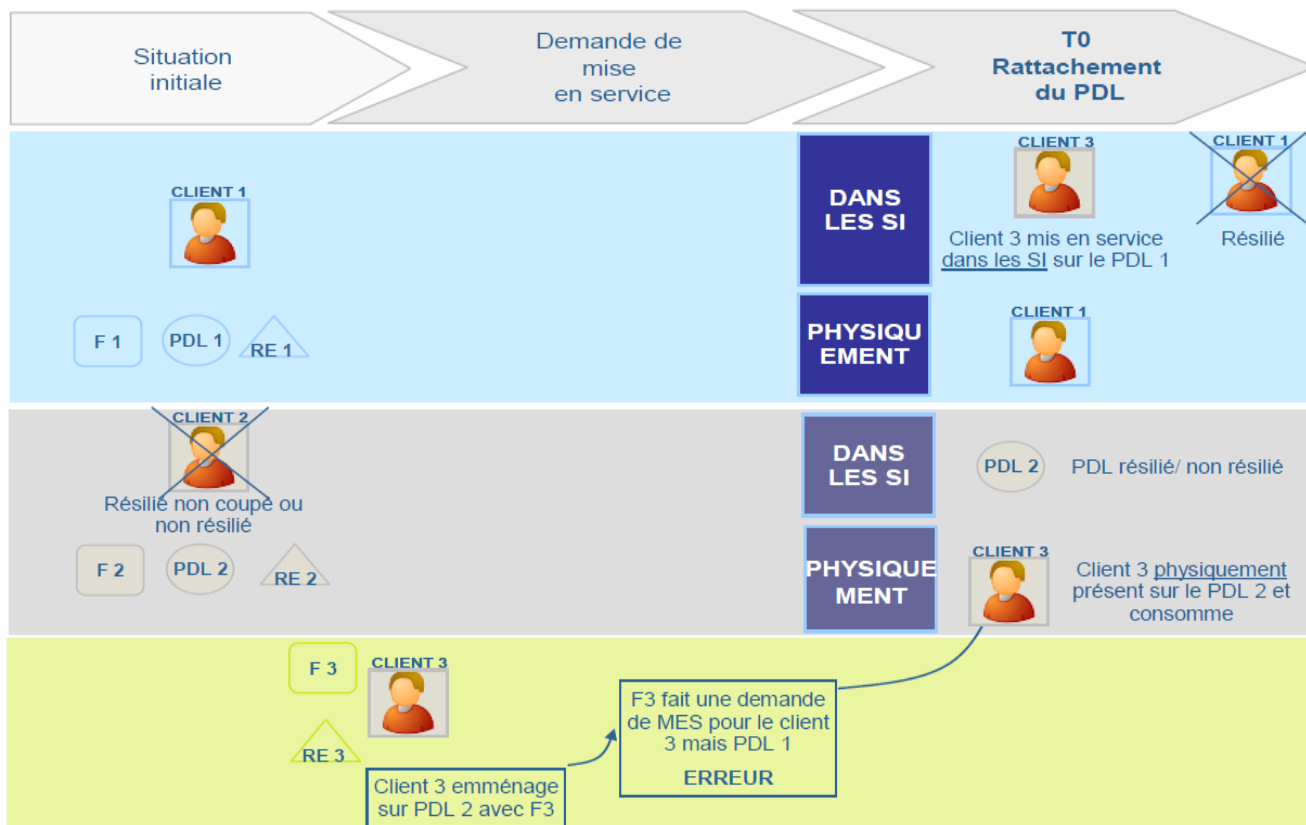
Situation initiale

Demande de mise en service

T0
Rattachement du PDL

CLIENT 1

F 1
PDL 1
RE 1

DANS LES SI

CLIENT 3
Client 3 mis en service dans les SI sur le PDL 1

CLIENT 1
Résilié

PHYSIQUEMENT

CLIENT 1

CLIENT 2
Résilié non coupé ou non résilié

F 2
PDL 2
RE 2

DANS LES SI

PDL 2
PDL résilié/ non résilié

PHYSIQUEMENT

CLIENT 3
Client 3 physiquement présent sur le PDL 2 et consomme

F 3
CLIENT 3
RE 3

Client 3 emménage sur PDL 2 avec F3

F3 fait une demande de MES pour le client 3 mais PDL 1

ERREUR